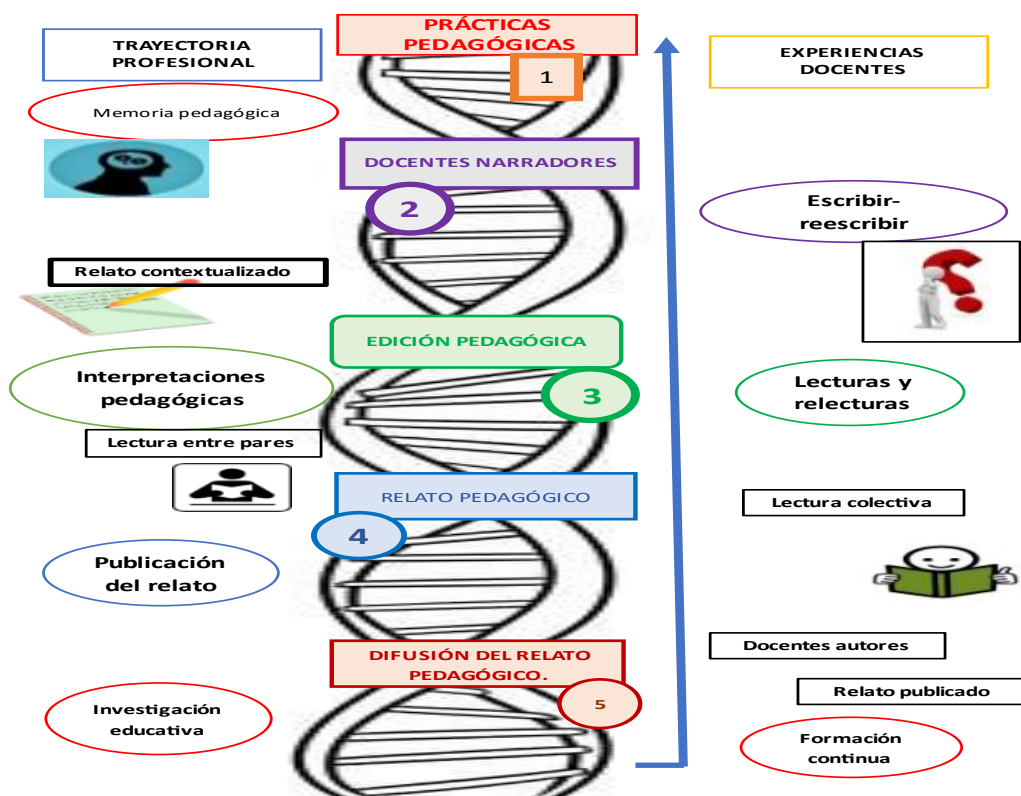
TRAYECTORIA PROFESIONAL

PRÁCTICAS PEDAGÓGICAS

1

EXPERIENCIAS DOCENTES

Memoria pedagógica

DOCENTES NARRADORES

2

Escribir-reescribir

Relato contextualizado

EDICIÓN PEDAGÓGICA

Interpretaciones pedagógicas

3

Lecturas y relecturas

Lectura entre pares

RELATO PEDAGÓGICO

Lectura colectiva

4

Publicación del relato

Docentes autores

DIFUSIÓN DEL RELATO PEDAGÓGICO.

Relato publicado

5

Investigación educativa

Formación continua